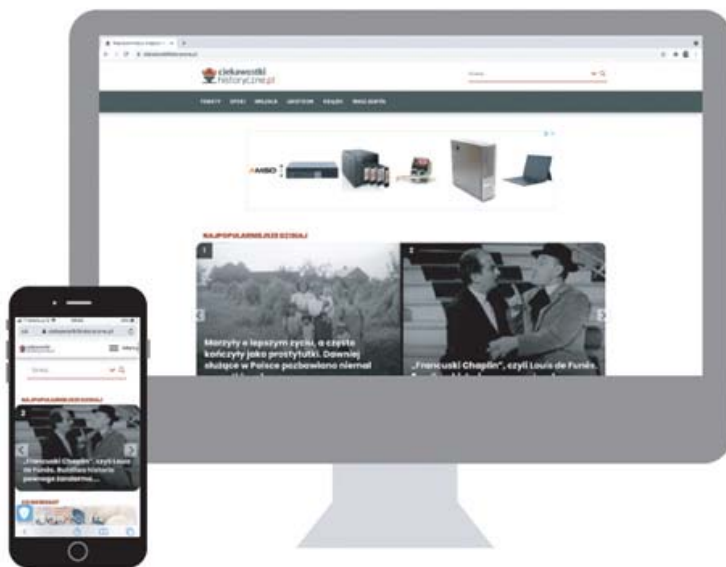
ciekawostki historyczne.pl

Szukaj

TEMATY EPOKI MIEJSCA LEKSYKON KSIĄŻKI WIĘCEJ

NAJPOPULARNIEJSZE DZISIAJ

1

Marzyły o lepszym życiu, a często kończyły jako prostytutki. Dawniej służące w Polsce pozbawione niemal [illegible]

2

„Francuski Chaplin", czyli Louis de Funès. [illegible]

ciekawostkihistoryczne.pl

ciekawostki historyczne.pl

Szukaj

NAJPOPULARNIEJSZE DZISIAJ

2

„Francuski Chaplin", czyli Louis de Funès. Burzliwa historia pewnego żandarma...